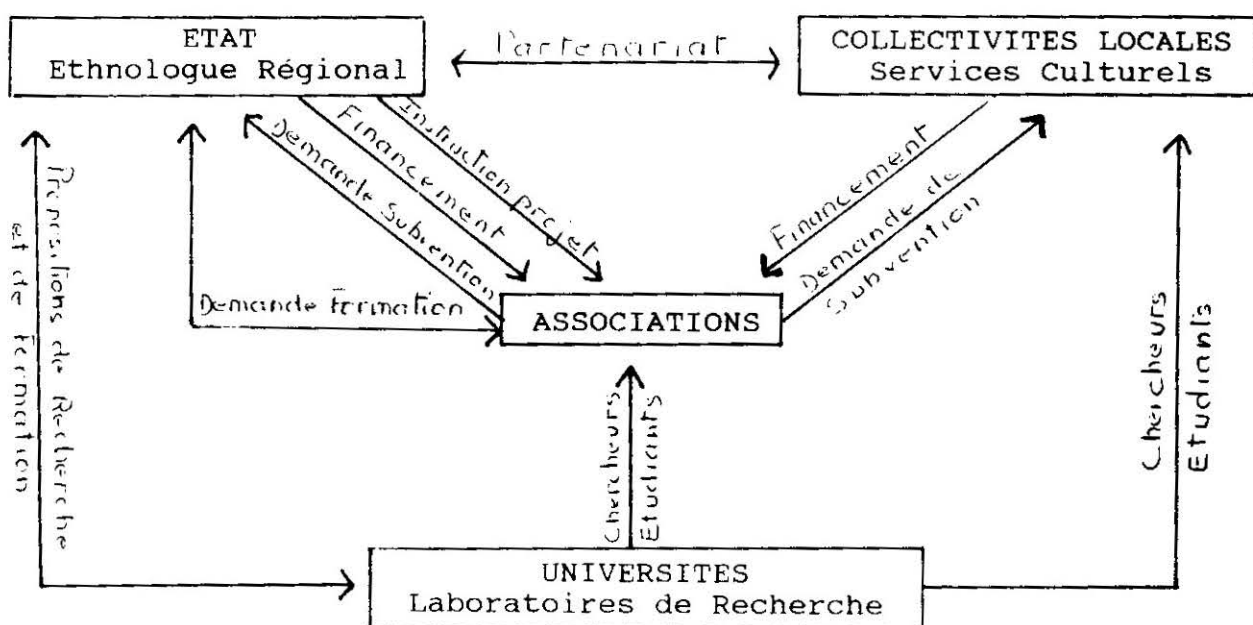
ETAT
Ethnologue Régional

Partenariat

COLLECTIVITES LOCALES
Services Culturels

Propositions de Recherche et de formation

Demande Subvention

Financement

Instruction projet

Financement

Demande de Subvention

Demande Formation

ASSOCIATIONS

Chercheurs Etudiants

Chercheurs Etudiants

UNIVERSITES
Laboratoires de Recherche